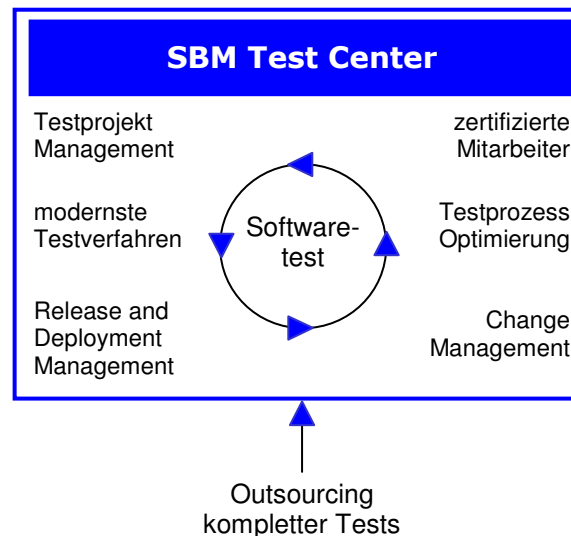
SBM Test Center

Testprojekt Management

zertifizierte Mitarbeiter

modernste Testverfahren

Software-test

Testprozess Optimierung

Release and Deployment Management

Change Management

Outsourcing kompletter Tests